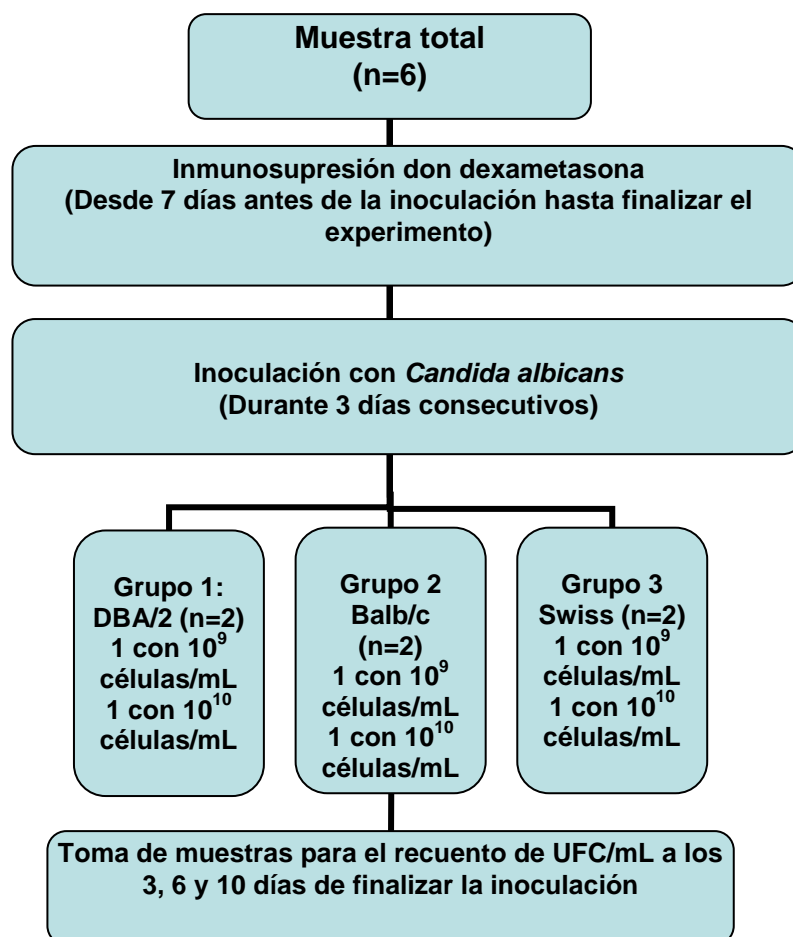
Muestra total
(n=6)

Inmunosupresión don dexametasona
(Desde 7 días antes de la inoculación hasta finalizar el experimento)

Inoculación con *Candida albicans*
(Durante 3 días consecutivos)

Grupo 1:
DBA/2 (n=2)
1 con $10^9$ células/mL
1 con $10^{10}$ células/mL

Grupo 2
Balb/c
(n=2)
1 con $10^9$ células/mL
1 con $10^{10}$ células/mL

Grupo 3
Swiss (n=2)
1 con $10^9$ células/mL
1 con $10^{10}$ células/mL

Toma de muestras para el recuento de UFC/mL a los 3, 6 y 10 días de finalizar la inoculación